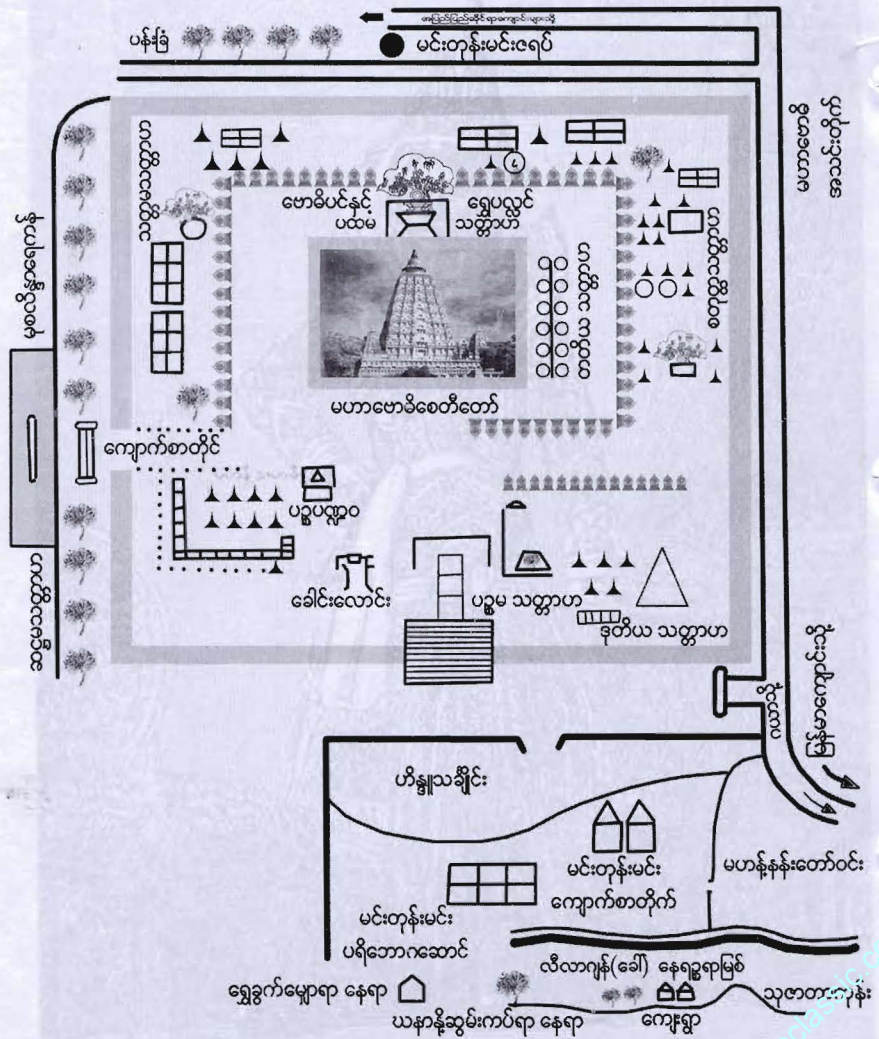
ဗောဓိပင်နှင့် ပထမ
ရွှေပလ္လင် သတ္တာဟ
ပန်းခြံ
မင်းတုန်းမင်းဇရပ်
မဟာဗောဓိစေတီတော်
ကျောက်စာတိုင်
ပဉ္စမ သတ္တာဟ
ဒုတိယ သတ္တာဟ
ခေါင်းလောင်း
ဟိန္ဒူသချိုင်း
မင်းတုန်းမင်း ကျောက်စာတိုက်
မင်းတုန်းမင်း ပရိဘောဂဆောင်
မဟာန်နန်းတော်ဝင်း
လီလာဂျန်(ခေါ်) နေရဉ္စရာမြစ်
ရွှေခွက်မျှောရာ နေရာ
ယာနာနို့ဆွမ်းကပ်ရာ နေရာ
ကျေးရွာ
သုဇာတာ
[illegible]